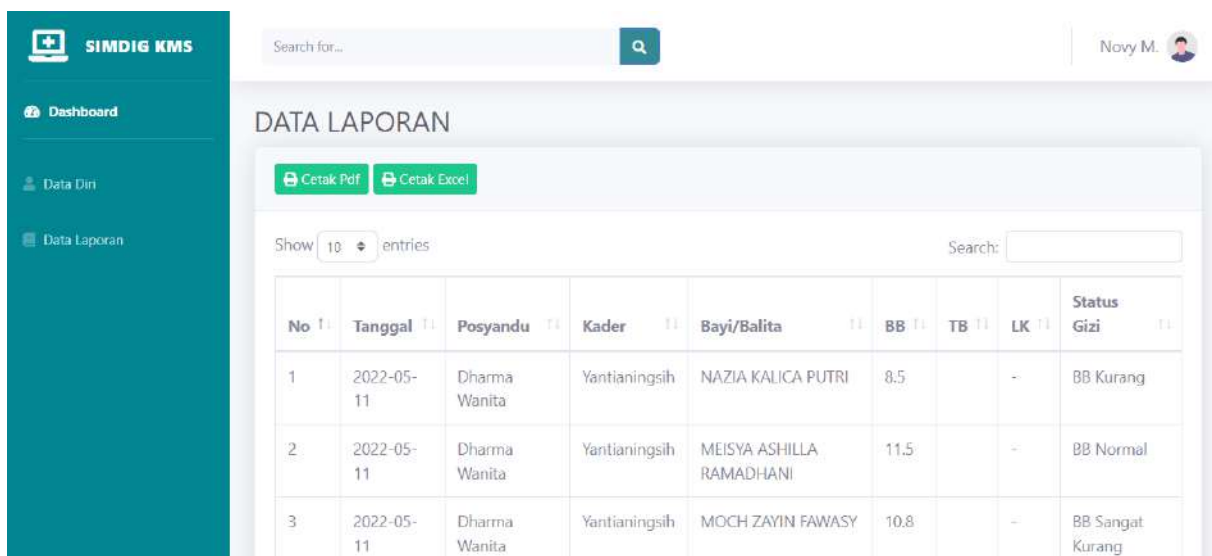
SIMDIG KMS

Dashboard

Data Diri

Data Laporan

Search for...

Novy M.

DATA LAPORAN

Cetak Pdf Cetak Excel

Show 10 entries

Search:

| No | Tanggal | Posyandu | Kader | Bayi/Balita | BB | TB | LK | Status Gizi |
|---|---|---|---|---|---|---|---|---|
| 1 | 2022-05-11 | Dharma Wanita | Yantianingsih | NAZIA KALICA PUTRI | 8.5 | | - | BB Kurang |
| 2 | 2022-05-11 | Dharma Wanita | Yantianingsih | MEISYA ASHILLA RAMADHANI | 11.5 | | - | BB Normal |
| 3 | 2022-05-11 | Dharma Wanita | Yantianingsih | MOCH ZAYIN FAWASY | 10.8 | | - | BB Sangat Kurang |